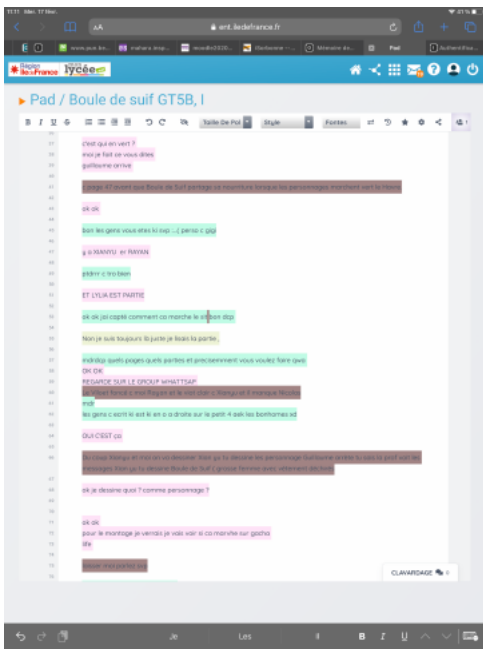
ent.iledefrance.fr

Région Île-de-France lycée

Pad / Boule de suif GT5B, I

Taille De Pol Style Fontes

c'est qui est vert ?
moi je fait ce vous dites
guillaume arrive

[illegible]

ok ok

bon les gens vous etes ki oqp ... ( perso c gigi

g a XIANYU er RAYAN

ptdrrr c tro bien

ET LYLIA EST PARTIE

ok ok jai capté comment ca marche le site bon dcp

Non je suis toujours là juste je lisais la partie

mdrdrp quels pages quels parties et precisemment vous voulez faire qwa
OK OK
REGARDE SUR LE GROUP WHATTSAP
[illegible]
mdr
les gens c ecrit le est le en o a droite sur le petit 4 ask les bonhomes xd

OUI C'EST ça

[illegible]

ok je dessine quoi ? comme personnage ?

ok ok
pour le montage je verrais je vois voir si ca marche sur gacha
life

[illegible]

CLAVARDAGE 0

Je Les